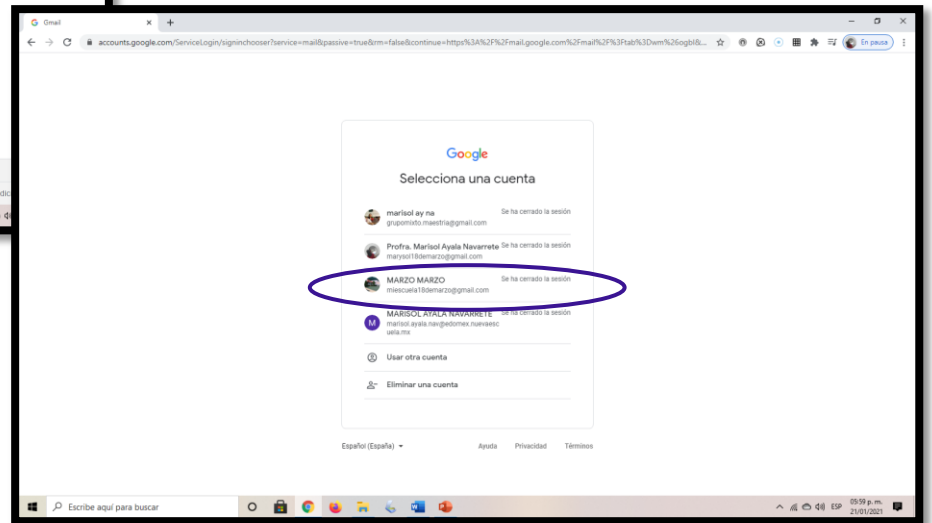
Gmail
accounts.google.com/ServiceLogin/signinchooser?service=mail&passive=true&rm=false&continue=https%3A%2F%2Fmail.google.com%2Fmail%2F%3Ftab%3Dwm%26ogbl&...
En pausa

Google
Selecciona una cuenta

marisol ay na
grupomixto.maestria@gmail.com
Se ha cerrado la sesión

Profra. Marisol Ayala Navarrete
marysol18demarzo@gmail.com
Se ha cerrado la sesión

MARZO MARZO
miescuela18demarzo@gmail.com
Se ha cerrado la sesión

M
MARISOL AYALA NAVARRETE
marisol.ayala.nav@edomex.nuevaescuela.mx
Se ha cerrado la sesión

Usar otra cuenta

Eliminar una cuenta

Español (España)
Ayuda
Privacidad
Términos

Escribe aquí para buscar
ESP
09:59 p. m.
21/01/2021